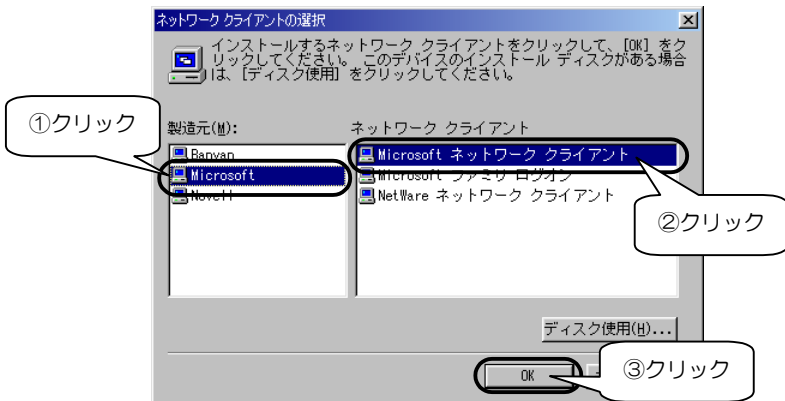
ネットワーク クライアントの選択

インストールするネットワーク クライアントをクリックして、[OK] をクリックしてください。このデバイスのインストール ディスクがある場合は、[ディスク使用] をクリックしてください。

①クリック

製造元(M):

Banyan
Microsoft
Novell

ネットワーク クライアント

Microsoft ネットワーク クライアント
Microsoft ファミリ ログオン
NetWare ネットワーク クライアント

②クリック

ディスク使用(H)...

OK

③クリック